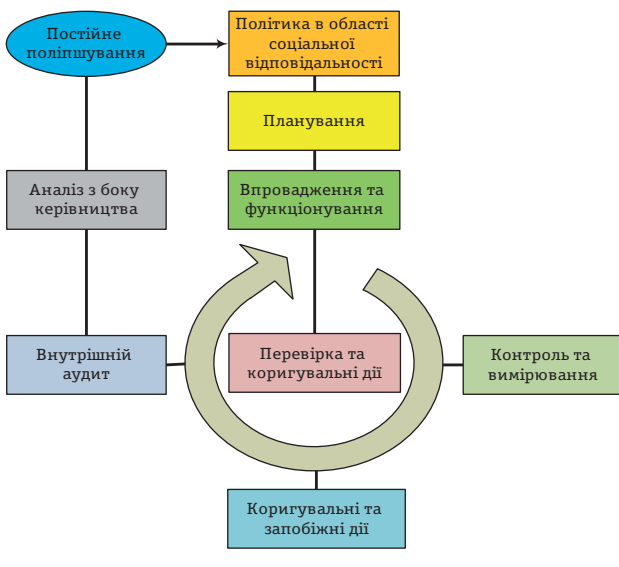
Постійне поліпшування

Політика в області соціальної відповідальності

Планування

Аналіз з боку керівництва

Впровадження та функціонування

Внутрішній аудит

Перевірка та коригувальні дії

Контроль та вимірювання

Коригувальні та запобіжні дії